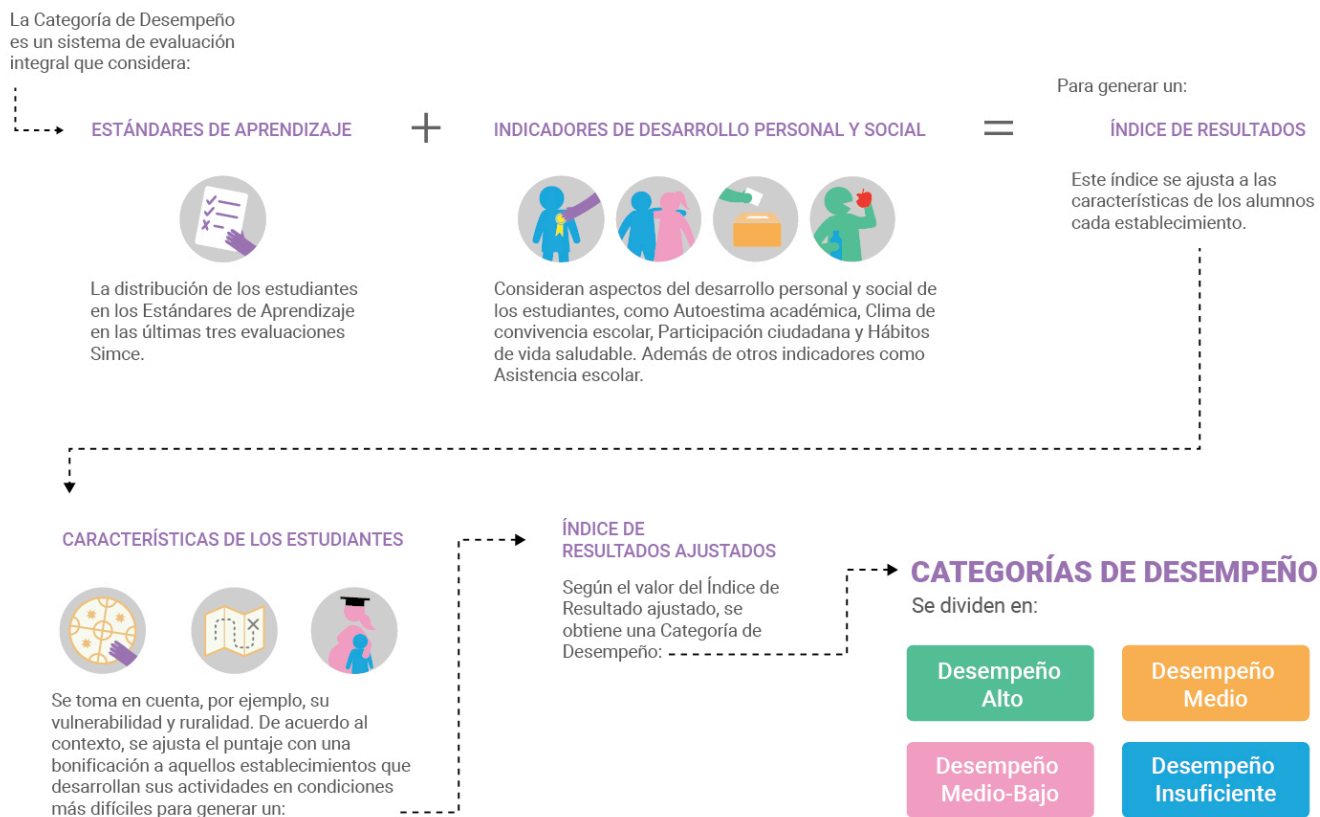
La Categoría de Desempeño es un sistema de evaluación integral que considera:

ESTÁNDARES DE APRENDIZAJE

+

INDICADORES DE DESARROLLO PERSONAL Y SOCIAL

=

Para generar un:

ÍNDICE DE RESULTADOS

La distribución de los estudiantes en los Estándares de Aprendizaje en las últimas tres evaluaciones Simce.

Consideran aspectos del desarrollo personal y social de los estudiantes, como Autoestima académica, Clima de convivencia escolar, Participación ciudadana y Hábitos de vida saludable. Además de otros indicadores como Asistencia escolar.

Este índice se ajusta a las características de los alumnos cada establecimiento.

CARACTERÍSTICAS DE LOS ESTUDIANTES

Se toma en cuenta, por ejemplo, su vulnerabilidad y ruralidad. De acuerdo al contexto, se ajusta el puntaje con una bonificación a aquellos establecimientos que desarrollan sus actividades en condiciones más difíciles para generar un:

ÍNDICE DE RESULTADOS AJUSTADOS

Según el valor del Índice de Resultado ajustado, se obtiene una Categoría de Desempeño:

CATEGORÍAS DE DESEMPEÑO

Se dividen en:

Desempeño Alto

Desempeño Medio

Desempeño Medio-Bajo

Desempeño Insuficiente